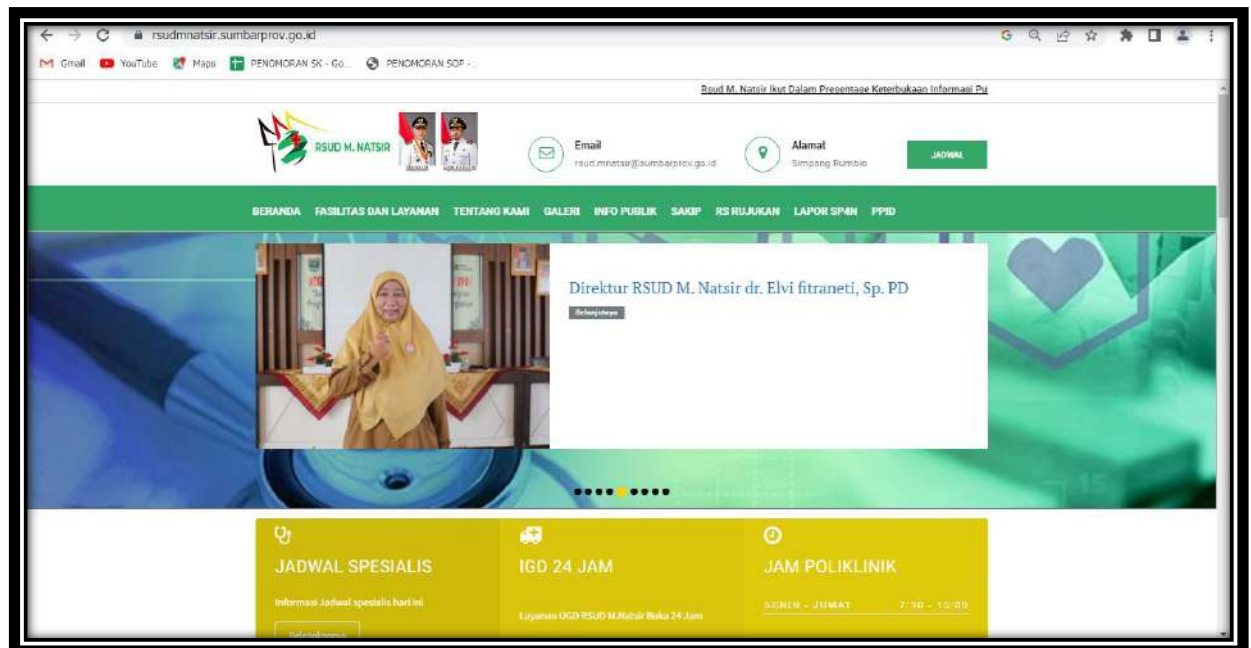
rsudmnatsir.sumbarprov.go.id

Gmail YouTube Maps PENOMORAN SK - Go... PENOMORAN SOP -...

Rsud M. Natsir Ikut Dalam Presentase Keterbukaan Informasi Pu

RSUD M. NATSIR

Email
rsud.mnatsir@sumbarprov.go.id

Alamat
Simpang Rumbio

JADWAL

BERANDA FASILITAS DAN LAYANAN TENTANG KAMI GALERI INFO PUBLIK SAKIP RS RUJUKAN LAPOR SP4N PPID

Direktur RSUD M. Natsir dr. Elvi fitraneti, Sp. PD

Selanjutnya

JADWAL SPESIALIS

Informasi Jadwal spesialis hari ini

Selengkapnya

IGD 24 JAM

Layanan IGD RSUD M.Natsir Buka 24 Jam

JAM POLIKLINIK

SENIN - JUMAT 7:30 - 15:00